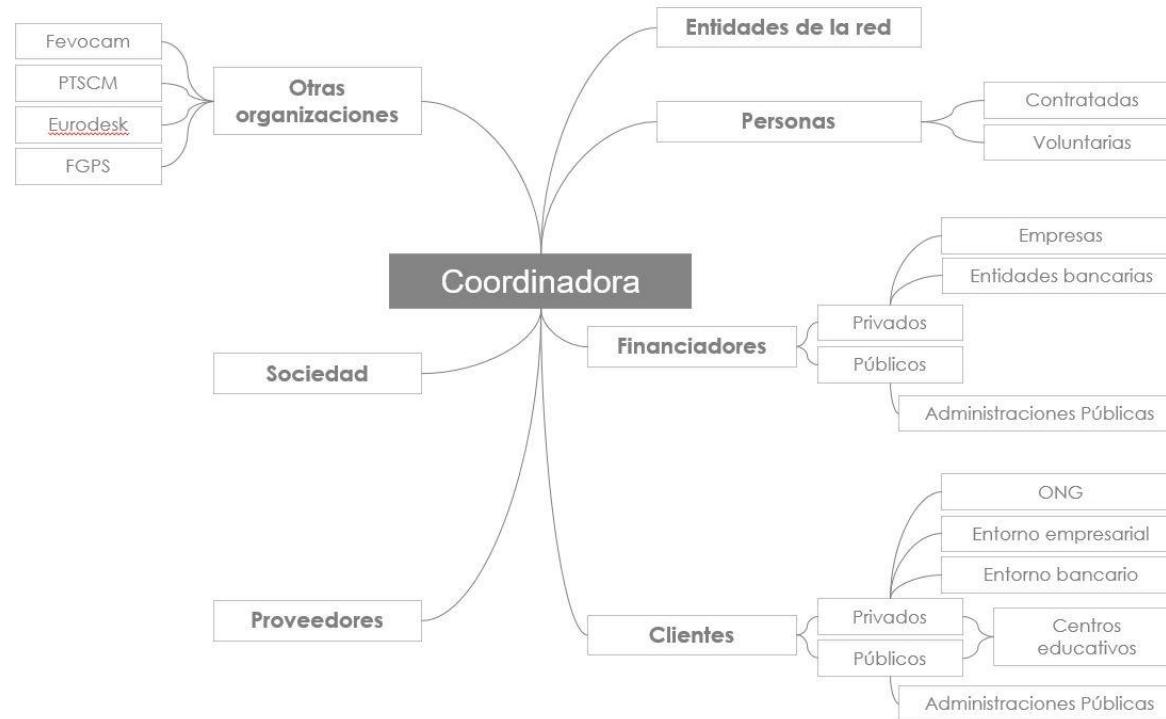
Fevocam
PTSCM
Eurodesk
FGPS

Otras organizaciones

Entidades de la red

Personas

Contratadas
Voluntarias

Coordinadora

Empresas
Entidades bancarias

Privados
Financiadores
Públicos

Administraciones Públicas

Sociedad

ONG
Entorno empresarial
Entorno bancario

Proveedores

Privados
Clientes
Públicos

Centros educativos

Administraciones Públicas